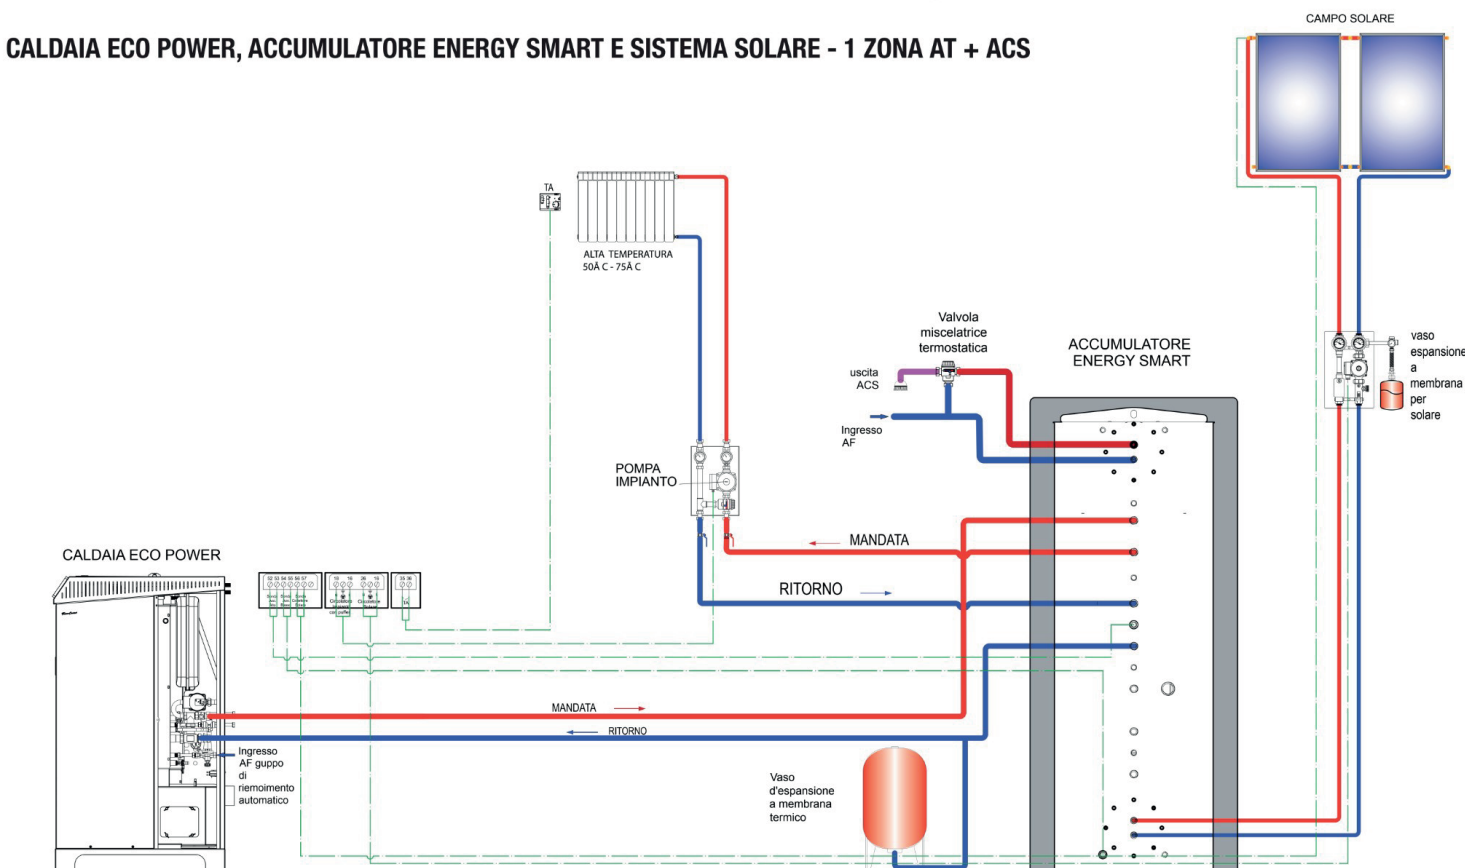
CALDAIA ECO POWER, ACCUMULATORE ENERGY SMART E SISTEMA SOLARE - 1 ZONA AT + ACS

CAMPO SOLARE

TA

ALTA TEMPERATURA
50Â C - 75Â C

Valvola miscelatrice termostatica

uscita ACS

Ingresso AF

ACCUMULATORE ENERGY SMART

vaso espansione a membrana per solare

POMPA IMPIANTO

MANDATA

RITORNO

CALDAIA ECO POWER

MANDATA

RITORNO

Ingresso AF guppo di riemoimento automatico

Vaso d'espansione a membrana termico